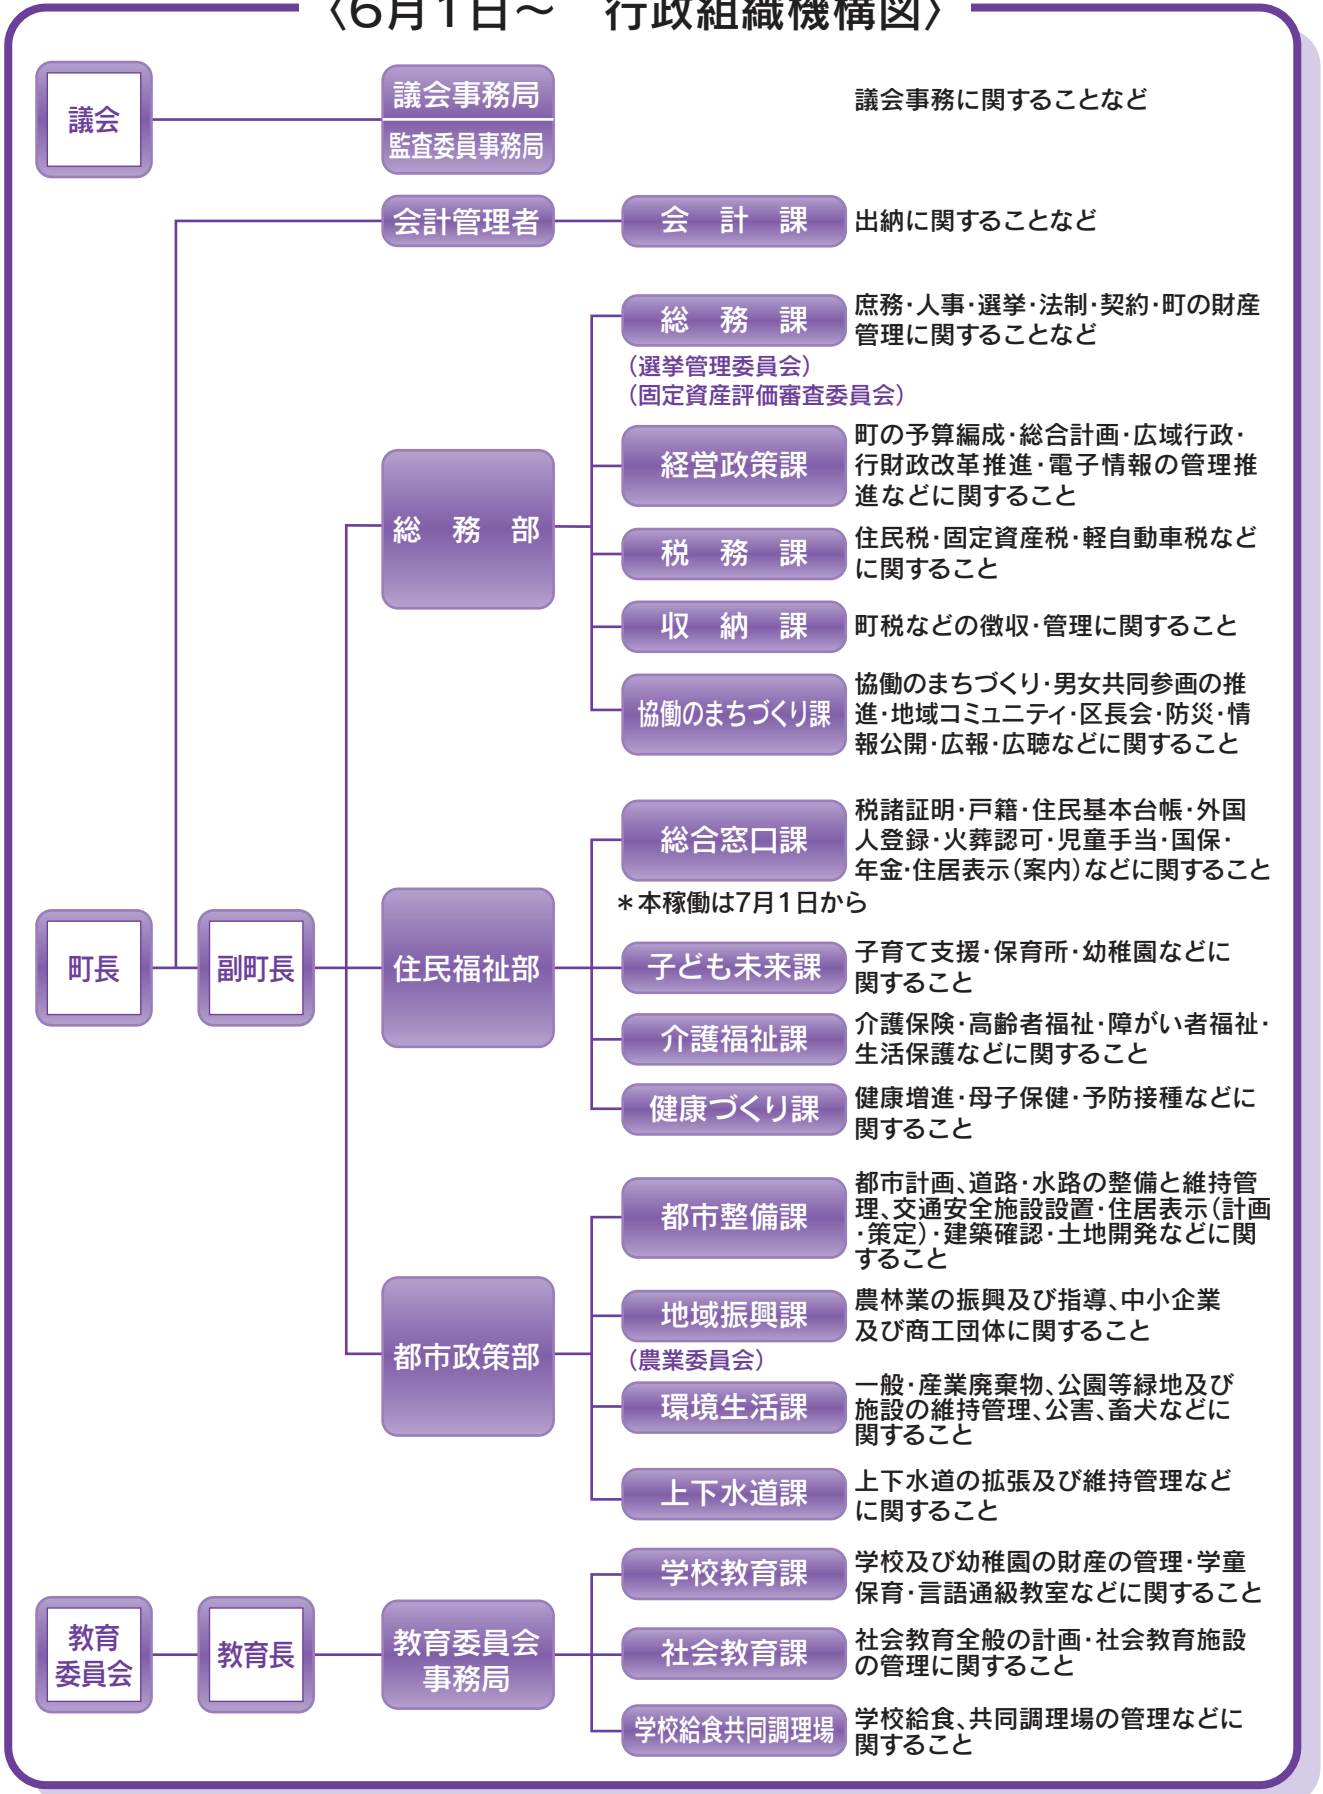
〈6月1日〜　行政組織機構図〉

議会

議会事務局
監査委員事務局

議会事務に関することなど

会計管理者

会　計　課

出納に関することなど

総　務　課

庶務・人事・選挙・法制・契約・町の財産管理に関することなど

（選挙管理委員会）
（固定資産評価審査委員会）

経営政策課

町の予算編成・総合計画・広域行政・行財政改革推進・電子情報の管理推進などに関すること

総　務　部

税　務　課

住民税・固定資産税・軽自動車税などに関すること

収　納　課

町税などの徴収・管理に関すること

協働のまちづくり課

協働のまちづくり・男女共同参画の推進・地域コミュニティ・区長会・防災・情報公開・広報・広聴などに関すること

総合窓口課

税諸証明・戸籍・住民基本台帳・外国人登録・火葬認可・児童手当・国保・年金・住居表示（案内）などに関すること

＊本稼働は7月1日から

町長

副町長

住民福祉部

子ども未来課

子育て支援・保育所・幼稚園などに関すること

介護福祉課

介護保険・高齢者福祉・障がい者福祉・生活保護などに関すること

健康づくり課

健康増進・母子保健・予防接種などに関すること

都市整備課

都市計画、道路・水路の整備と維持管理、交通安全施設設置・住居表示（計画・策定）・建築確認・土地開発などに関すること

地域振興課

農林業の振興及び指導、中小企業及び商工団体に関すること

（農業委員会）

都市政策部

環境生活課

一般・産業廃棄物、公園等緑地及び施設の維持管理、公害、畜犬などに関すること

上下水道課

上下水道の拡張及び維持管理などに関すること

学校教育課

学校及び幼稚園の財産の管理・学童保育・言語通級教室などに関すること

教育委員会

教育長

教育委員会事務局

社会教育課

社会教育全般の計画・社会教育施設の管理に関すること

学校給食共同調理場

学校給食、共同調理場の管理などに関すること